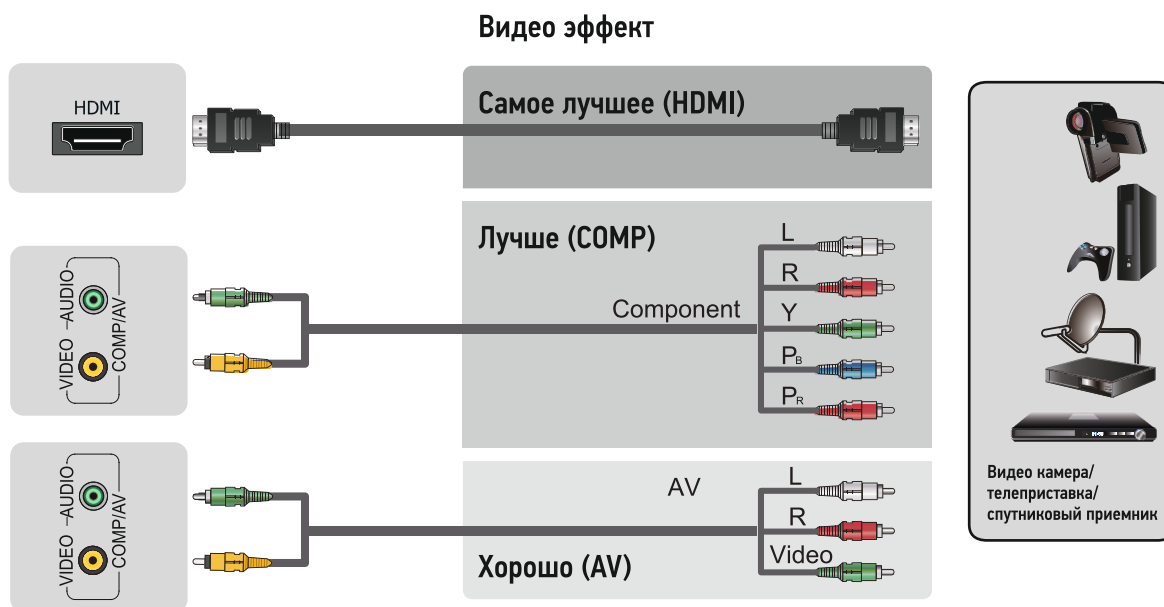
Видео эффект

HDMI

Самое лучшее (HDMI)

AUDIO
VIDEO
COMP/AV

Лучше (COMP)

Component

L
R
Y
$P_B$
$P_R$

AUDIO
VIDEO
COMP/AV

AV

L
R
Video

Хорошо (AV)

Видео камера/ телеприставка/ спутниковый приемник